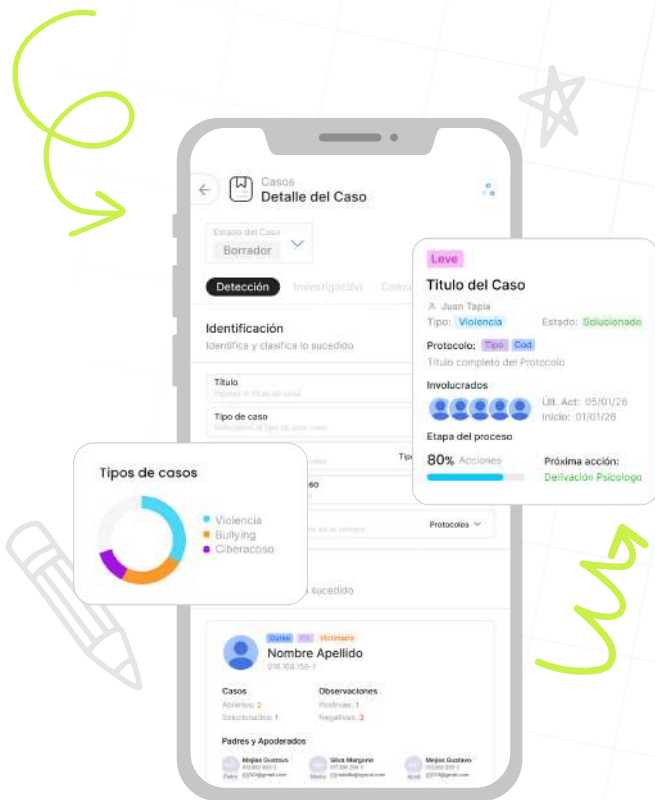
Casos
Detalle del Caso

Estado del Caso
Borrador

Detección Investigación Comu

Identificación
Identifica y clasifica lo sucedido

Título
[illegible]

Tipo de caso
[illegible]

Tip

eso

Protocolos

sucedido

Tipos de casos
Violencia
Bullying
Ciberacoso

Leve
Título del Caso
Juan Tapia
Tipo: Violencia Estado: Solucionado
Protocolo: Tipo Cod
Título completo del Protocolo
Involucrados
Últ. Act: 05/01/26
Inicio: 01/01/26
Etapa del proceso
80% Acciones
Próxima acción:
Derivación Psicologa

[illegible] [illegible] Victimario
Nombre Apellido
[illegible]

Casos
Abiertos: 2
Solucionados: 1

Observaciones
Positivas: 1
Negativas: 3

Padres y Apoderados
Mejias Gustavo
Silva Margorie
Mejias Gustavo